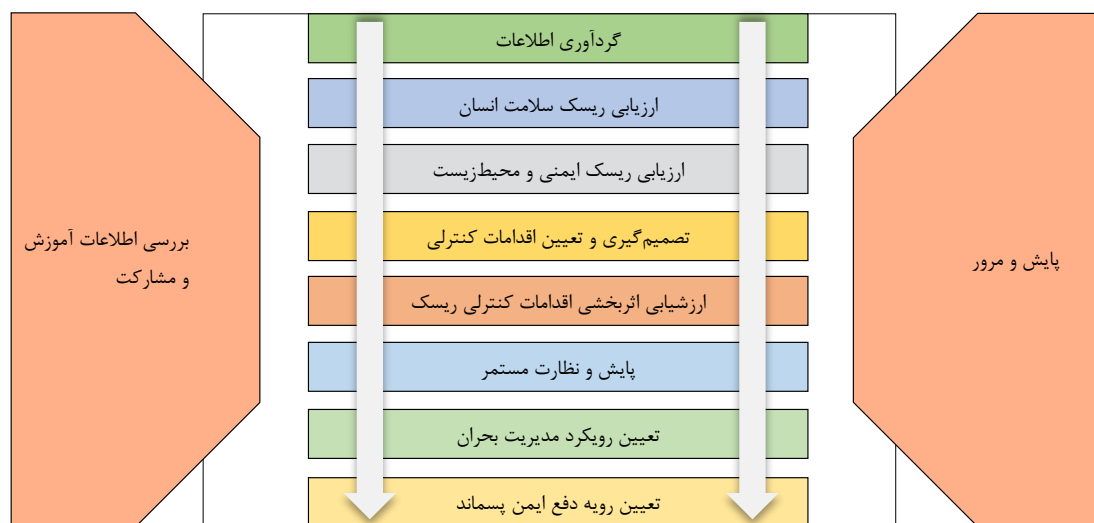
پایش و مرور

گردآوری اطلاعات

ارزیابی ریسک سلامت انسان

ارزیابی ریسک ایمنی و محیط‌زیست

تصمیم‌گیری و تعیین اقدامات کنترلی

ارزشیابی اثربخشی اقدامات کنترلی ریسک

پایش و نظارت مستمر

تعیین رویکرد مدیریت بحران

تعیین رویه دفع ایمن پسماند

بررسی اطلاعات آموزش و مشارکت